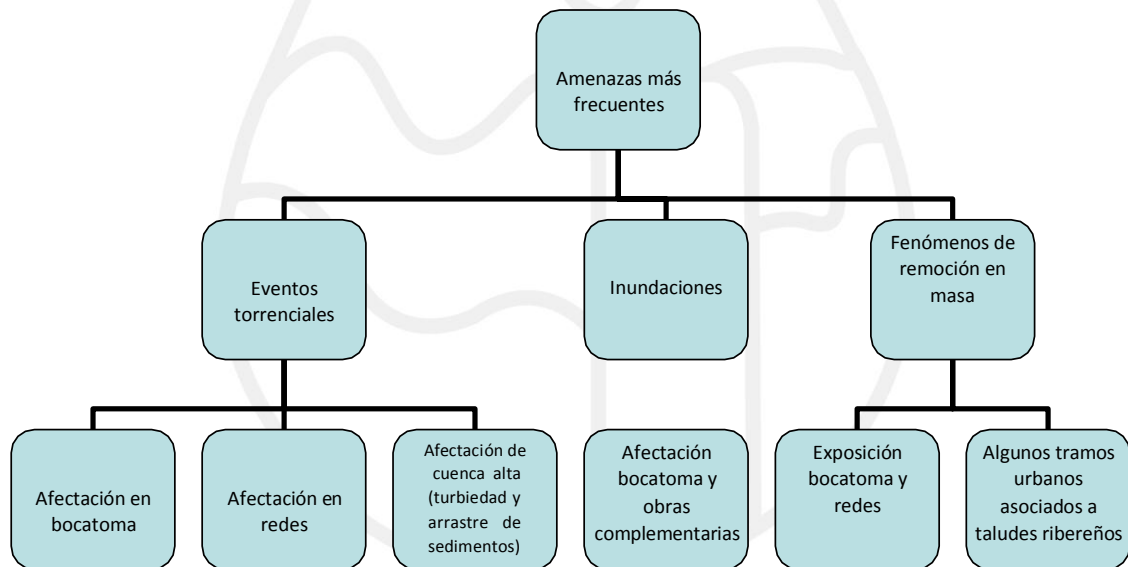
Amenazas más frecuentes

Eventos torrenciales

Inundaciones

Fenómenos de remoción en masa

Afectación en bocatoma

Afectación en redes

Afectación de cuenca alta (turbiedad y arrastre de sedimentos)

Afectación bocatoma y obras complementarias

Exposición bocatoma y redes

Algunos tramos urbanos asociados a taludes ribereños